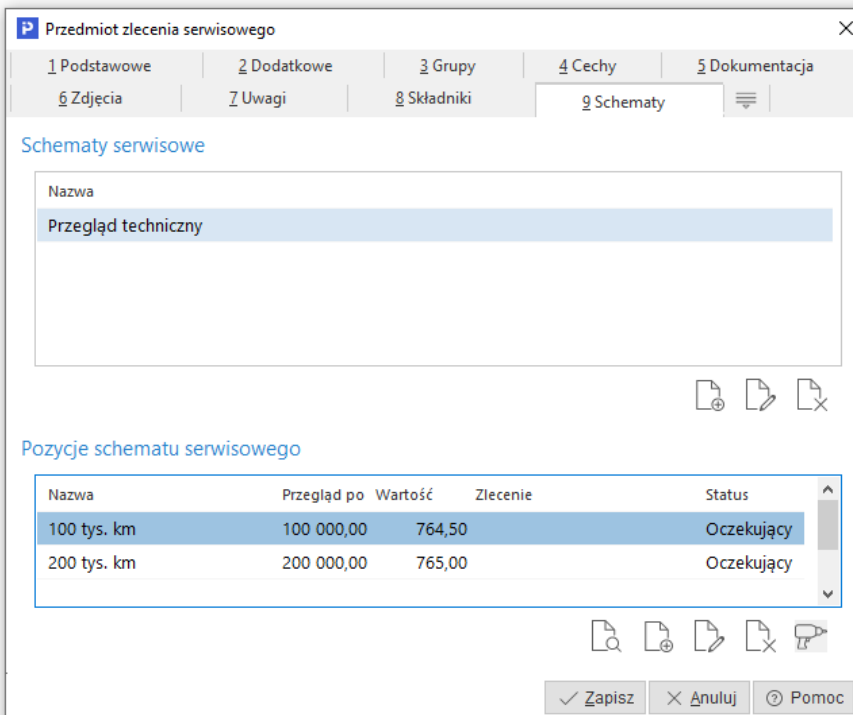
Przedmiot zlecenia serwisowego

1 Podstawowe | 2 Dodatkowe | 3 Grupy | 4 Cechy | 5 Dokumentacja
6 Zdjęcia | 7 Uwagi | 8 Składniki | 9 Schematy

Schematy serwisowe

Nazwa
Przegląd techniczny

Pozycje schematu serwisowego

| Nazwa | Przegląd po | Wartość | Zlecenie | Status |
|---|---|---|---|---|
| 100 tys. km | 100 000,00 | 764,50 | | Oczekujący |
| 200 tys. km | 200 000,00 | 765,00 | | Oczekujący |

Zapisz | Anuluj | Pomoc